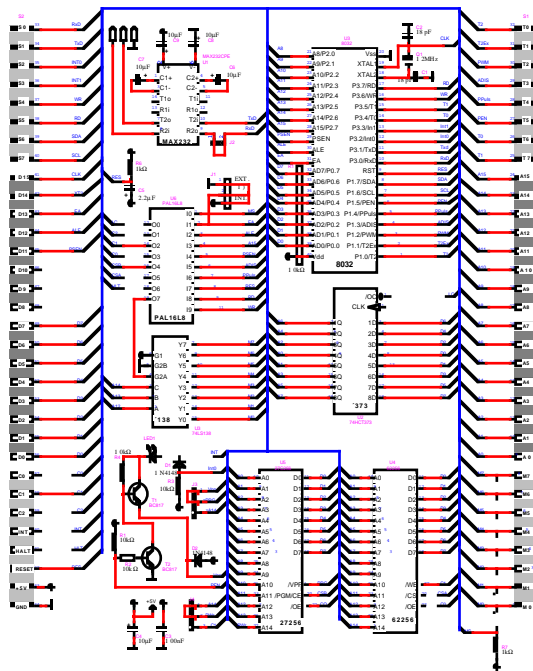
S0
S1
S2
S3
S4
S5
S6
S7
D15
D14
D13
D12
D11
D10
D9
D8
D7
D6
D5
D4
D3
D2
D1
D0
C0
C1
C2
INT
HALT
RESET
+5V
GND
RxD
TxD
INT0
INT1
WR
RD
SDA
SCL
CLK
ALE
PSEN
10µF
10µF
MAX232CPE
C1+
C1-
C2+
C2-
T1o
T1i
R1i
R1o
T2o
T2i
R2i
R2o
MAX232
TxD
RxD
1kΩ
2.2µF
PAL16L8
EXT
INT
I0
I1
I2
I3
I4
I5
I6
I7
I8
I9
O0
O1
O2
O3
O4
O5
O6
O7
PAL16L8
G1
G2B
G2A
C
B
A
Y7
Y6
Y5
Y4
Y3
Y2
Y1
Y0
'138
74LS138
1 0kΩ
1 N4148
1N4148
10kΩ
BC817
BC817
+5V
10µF
100nF
A8/P2.0
A9/P2.1
A10/P2.2
A11/P2.3
A12/P2.4
A13/P2.5
A14/P2.6
A15/P2.7
PSEN
ALE
EA
AD7/P0.7
AD6/P0.6
AD5/P0.5
AD4/P0.4
AD3/P0.3
AD2/P0.2
AD1/P0.1
AD0/P0.0
Vdd
Vss
XTAL1
XTAL2
P3.7/RD
P3.6/WR
P3.5/T1
P3.4/T0
P3.3/Int1
P3.2/Int0
P3.1/TxD
P3.0/RxD
RST
P1.7/SDA
P1.6/SCL
P1.5/PEN
P1.4/PPuls
P1.3/ADIS
P1.2/PWM
P1.1/T2Ex
P1.0/T2
8032
1 0kΩ
18 pF
12MHz
18 pF
CLK
/OC
CLK
1D
2D
3D
4D
5D
6D
7D
8D
1Q
2Q
3Q
4Q
5Q
6Q
7Q
8Q
'373
74HCT373
A0
A1
A2
A3
A4
A5
A6
A7
A8
A9
A10
A11
A12
A13
A14
D0
D1
D2
D3
D4
D5
D6
D7
/VPP
/PGM/CE
/OE
27256
A0
A1
A2
A3
A4
A5
A6
A7
A8
A9
A10
A11
A12
A13
A14
D0
D1
D2
D3
D4
D5
D6
D7
/WE
/CS
/OE
62256
1kΩ
T2
T2Ex
PWM
ADIS
PPuls
PEN
T0
T1
Int0
Int1
RES
CLK
A15
A14
A13
A12
A11
A10
A9
A8
A7
A6
A5
A4
A3
A2
A1
A0
M7
M6
M5
M4
M3
M2
M1
M0
S1
T2
T1
T0
T3
T4
T5
T6
T7
A15
A14
A13
A12
A11
A10
A9
A8
A7
A6
A5
A4
A3
A2
A1
A0
M7
M6
M5
M4
M3
M2
M1
M0